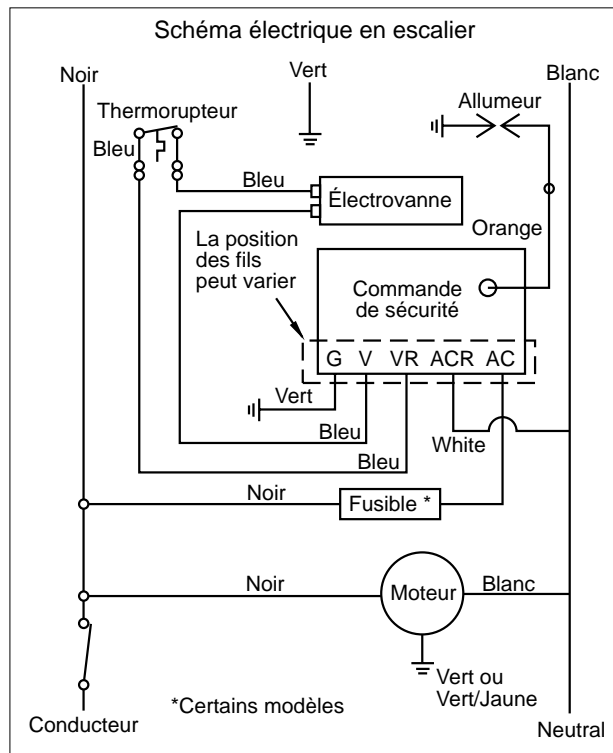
Schéma électrique en escalier

Noir

Vert

Blanc

Thermorupteur

Allumeur

Bleu

Bleu

Électrovanne

Orange

La position des fils peut varier

Commande de sécurité

G V VR ACR AC

Vert

Bleu

White

Bleu

Noir

Fusible *

Noir

Moteur

Blanc

Vert ou Vert/Jaune

*Certains modèles

Conducteur

Neutral